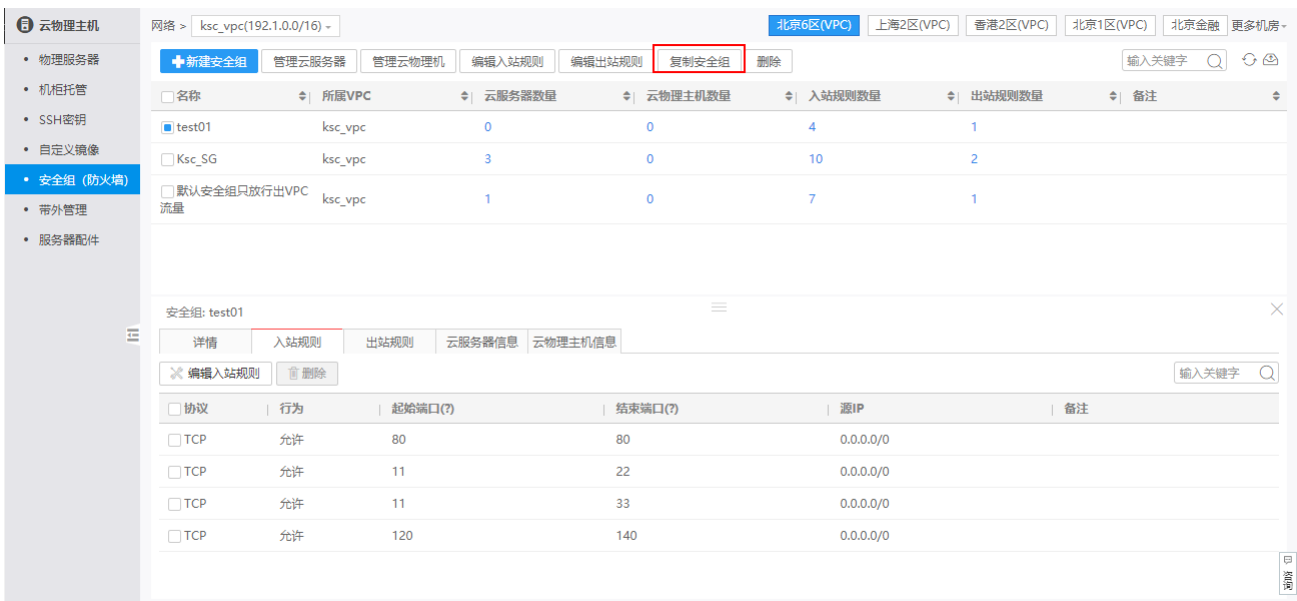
云物理主机

• 物理服务器
• 机柜托管
• SSH密钥
• 自定义镜像
• 安全组（防火墙）
• 带外管理
• 服务器配件

网络 > ksc_vpc(192.1.0.0/16)

北京6区(VPC) 上海2区(VPC) 香港2区(VPC) 北京1区(VPC) 北京金融 更多机房

+新建安全组 管理云服务器 管理云物理机 编辑入站规则 编辑出站规则 复制安全组 删除

输入关键字

| 名称 | 所属VPC | 云服务器数量 | 云物理主机数量 | 入站规则数量 | 出站规则数量 | 备注 |
|---|---|---|---|---|---|---|
| test01 | ksc_vpc | 0 | 0 | 4 | 1 | |
| Ksc_SG | ksc_vpc | 3 | 0 | 10 | 2 | |
| 默认安全组只放行出VPC流量 | ksc_vpc | 1 | 0 | 7 | 1 | |

安全组: test01

详情 入站规则 出站规则 云服务器信息 云物理主机信息

编辑入站规则 删除

输入关键字

| 协议 | 行为 | 起始端口(?) | 结束端口(?) | 源IP | 备注 |
|---|---|---|---|---|---|
| TCP | 允许 | 80 | 80 | 0.0.0.0/0 | |
| TCP | 允许 | 11 | 22 | 0.0.0.0/0 | |
| TCP | 允许 | 11 | 33 | 0.0.0.0/0 | |
| TCP | 允许 | 120 | 140 | 0.0.0.0/0 | |

咨询